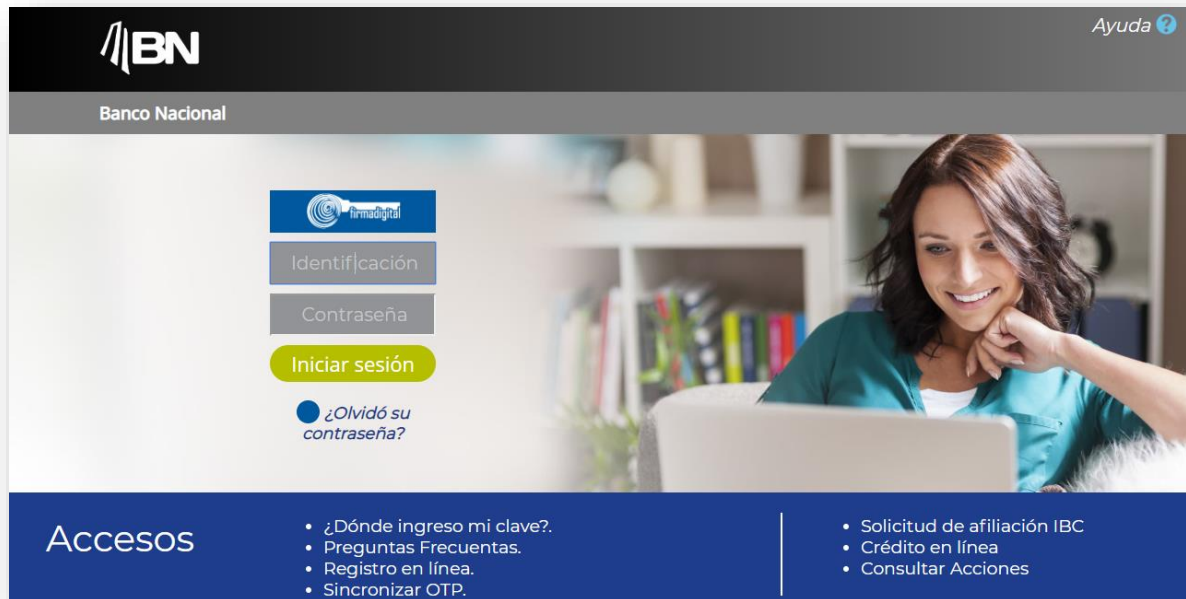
BN

Ayuda

Banco Nacional

firmadigital

Identificación

Contraseña

Iniciar sesión

¿Olvidó su contraseña?

Accesos

- ¿Dónde ingreso mi clave?.
- Preguntas Frecuentas.
- Registro en línea.
- Sincronizar OTP.

- Solicitud de afiliación IBC
- Crédito en línea
- Consultar Acciones